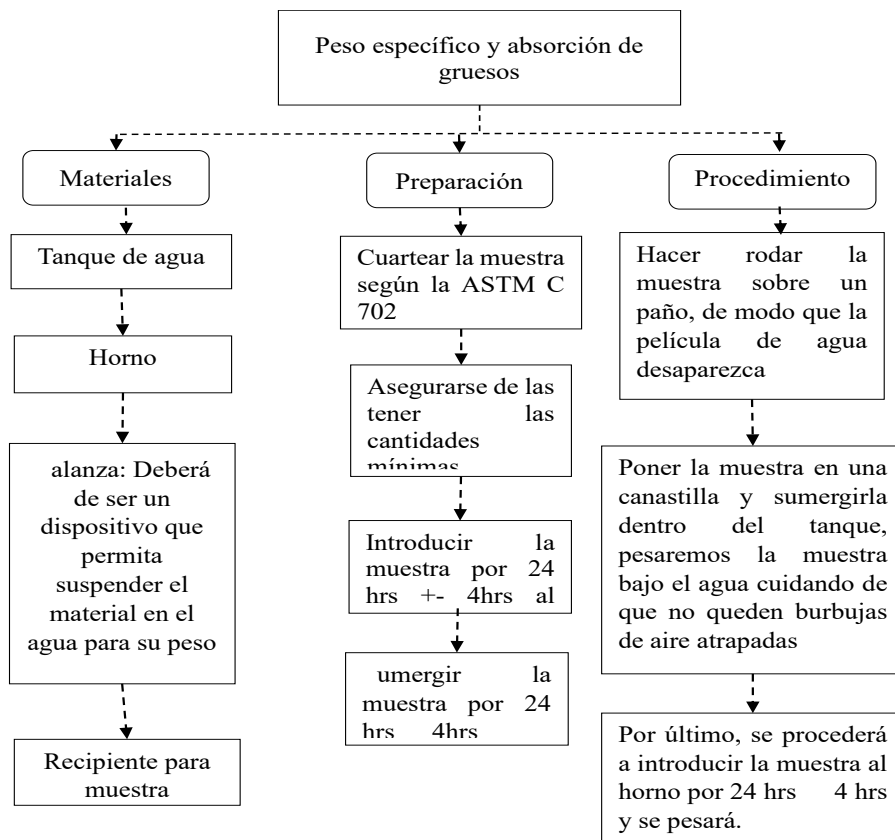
Peso específico y absorción de gruesos

Materiales

Tanque de agua

Horno

alanza: Deberá de ser un dispositivo que permita suspender el material en el agua para su peso

Recipiente para muestra

Preparación

Cuartear la muestra según la ASTM C 702

Asegurarse de las tener las cantidades mínimas

Introducir la muestra por 24 hrs +- 4hrs al

umergir la muestra por 24 hrs 4hrs

Procedimiento

Hacer rodar la muestra sobre un paño, de modo que la película de agua desaparezca

Poner la muestra en una canastilla y sumergirla dentro del tanque, pesaremos la muestra bajo el agua cuidando de que no queden burbujas de aire atrapadas

Por último, se procederá a introducir la muestra al horno por 24 hrs 4 hrs y se pesará.